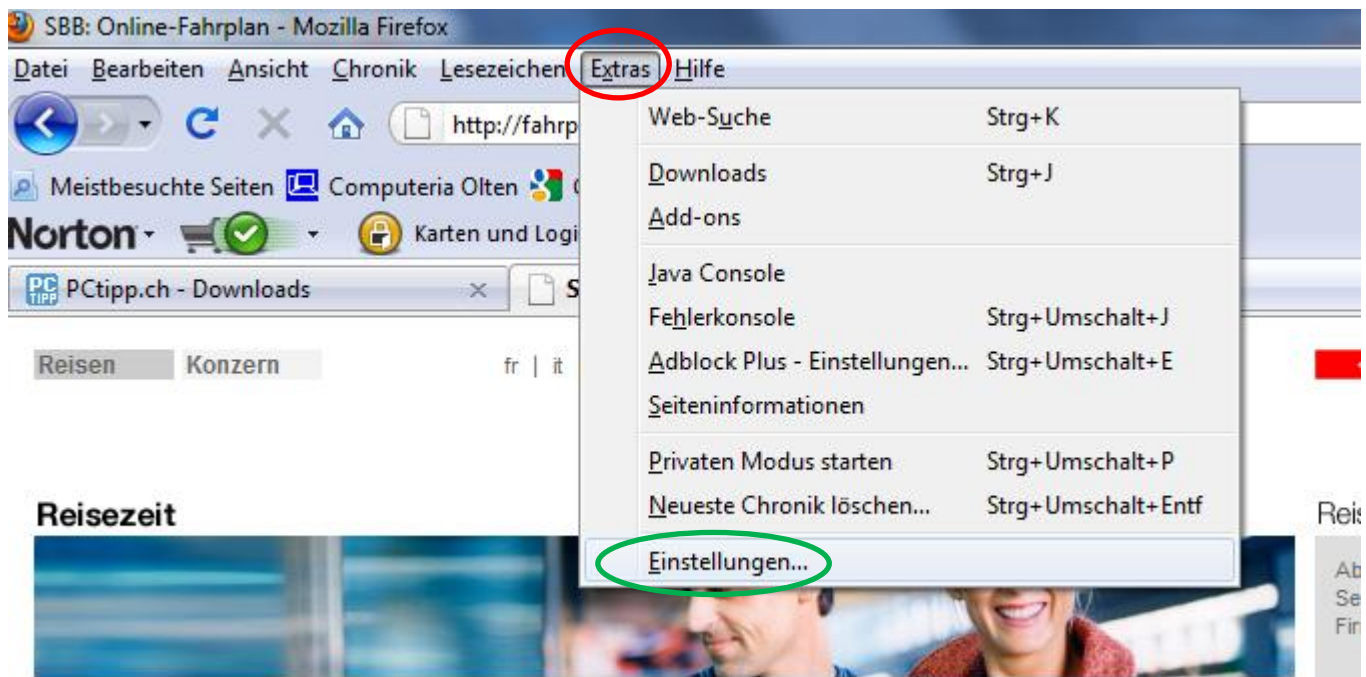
SBB: Online-Fahrplan - Mozilla Firefox

Datei Bearbeiten Ansicht Chronik Lesezeichen Extras Hilfe

http://fahrp

Meistbesuchte Seiten Computeria Olten

Norton

Karten und Logi

PCtipp.ch - Downloads

Web-Suche Strg+K

Downloads Strg+J

Add-ons

Java Console

Fehlerkonsole Strg+Umschalt+J

Adblock Plus - Einstellungen... Strg+Umschalt+E

Seiteninformationen

Privaten Modus starten Strg+Umschalt+P

Neueste Chronik löschen... Strg+Umschalt+Entf

Einstellungen...

Reisen Konzern fr | it

Reisezeit

Reis

Ab
Se
Fir